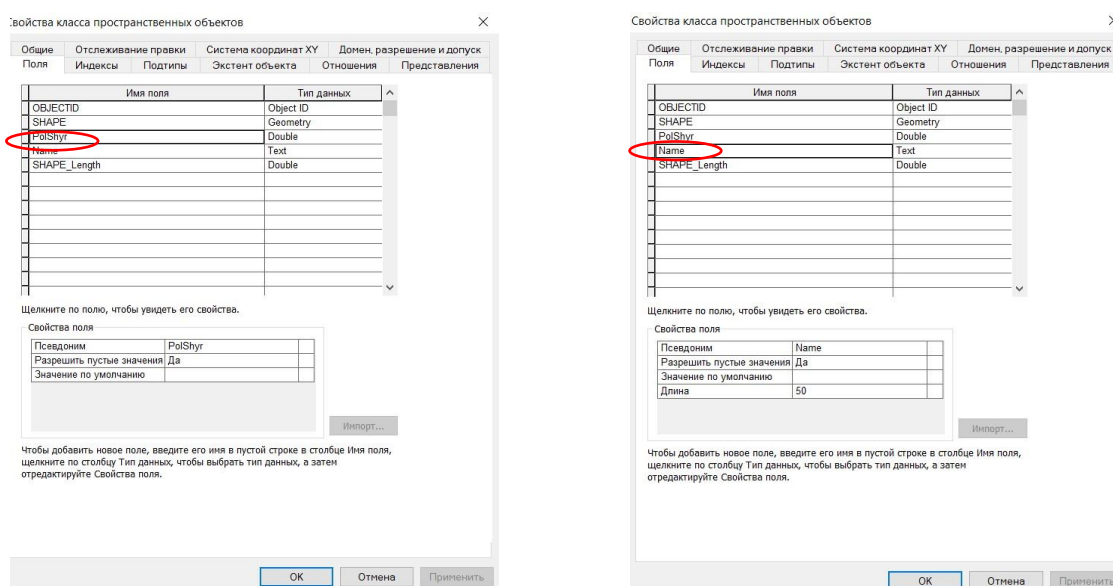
войства класса пространственных объектов

Общие | Отслеживание правки | Система координат XY | Домен, разрешение и допуск
Поля | Индексы | Подтипы | Экстент объекта | Отношения | Представления

| Имя поля | Тип данных |
|---|---|
| OBJECTID | Object ID |
| SHAPE | Geometry |
| PolShyr | Double |
| Name | Text |
| SHAPE_Length | Double |

Щелкните по полю, чтобы увидеть его свойства.

Свойства поля

| | |
|---|---|
| Псевдоним | PolShyr |
| Разрешить пустые значения | Да |
| Значение по умолчанию | |

Импорт...

Чтобы добавить новое поле, введите его имя в пустой строке в столбце Имя поля, щелкните по столбцу Тип данных, чтобы выбрать тип данных, а затем отредактируйте Свойства поля.

OK | Отмена | Применить

Свойства класса пространственных объектов

Общие | Отслеживание правки | Система координат XY | Домен, разрешение и допуск
Поля | Индексы | Подтипы | Экстент объекта | Отношения | Представления

| Имя поля | Тип данных |
|---|---|
| OBJECTID | Object ID |
| SHAPE | Geometry |
| PolShyr | Double |
| Name | Text |
| SHAPE_Length | Double |

Щелкните по полю, чтобы увидеть его свойства.

Свойства поля

| | |
|---|---|
| Псевдоним | Name |
| Разрешить пустые значения | Да |
| Значение по умолчанию | |
| Длина | 50 |

Импорт...

Чтобы добавить новое поле, введите его имя в пустой строке в столбце Имя поля, щелкните по столбцу Тип данных, чтобы выбрать тип данных, а затем отредактируйте Свойства поля.

OK | Отмена | Применить